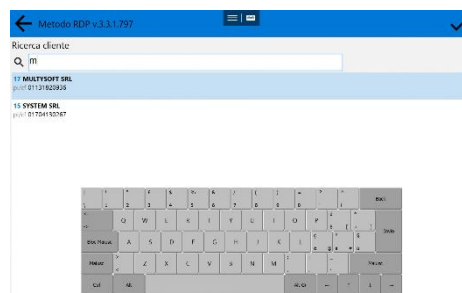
Metodo RDP v.3.3.1.797

Ricerca cliente

m

17 MULTYSOFT SRL
p.iva 01131620936

15 SYSTEM SRL
p.iva 01704130267

\ | ! 1 " 2 £ 3 $ 4 % 5 & 6 / 7 ( 8 ) 9 = 0 ? ' ^ ì Back
Q W E R T Y U I O P é è * + Invio
Blocc Maiusc A S D F G H J K L ç ò @ à ° ù §
Maiusc > < Z X C V B N M ; , : . _ - Maiusc
Ctrl Alt Alt Gr